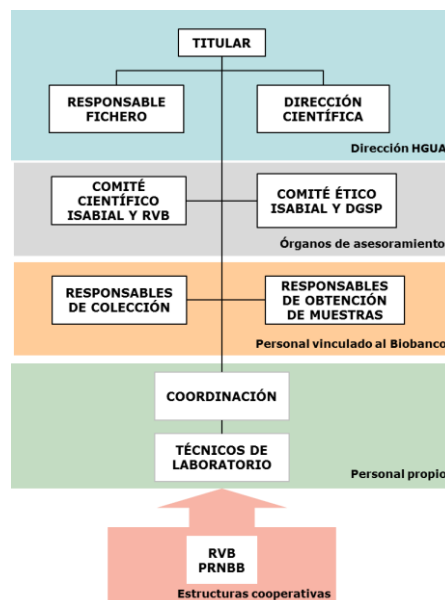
TITULAR

RESPONSABLE FICHERO

DIRECCIÓN CIENTÍFICA

Dirección HGUA

COMITÉ CIENTÍFICO ISABIAL Y RVB

COMITÉ ÉTICO ISABIAL Y DGSP

Órganos de asesoramiento

RESPONSABLES DE COLECCIÓN

RESPONSABLES DE OBTENCIÓN DE MUESTRAS

Personal vinculado al Biobanco

COORDINACIÓN

TÉCNICOS DE LABORATORIO

Personal propio

RVB
PRNBB

Estructuras cooperativas